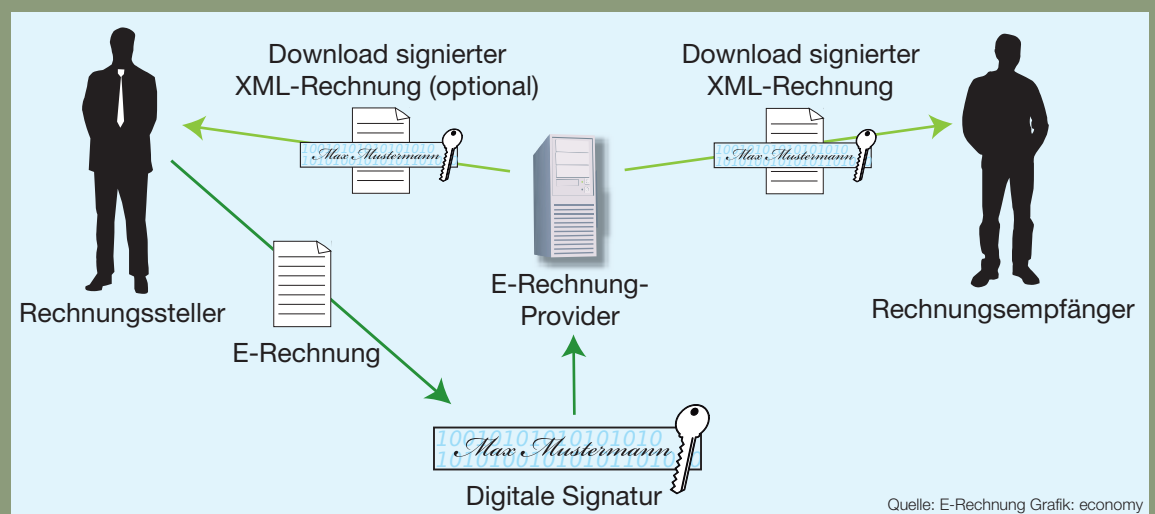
Download signierter XML-Rechnung (optional)

Download signierter XML-Rechnung

Max Mustermann

Max Mustermann

Rechnungssteller

E-Rechnung-Provider

Rechnungsempfänger

E-Rechnung

1001010101010101010
Max Mustermann
1010100101010101010

Digitale Signatur

Quelle: E-Rechnung Grafik: economy